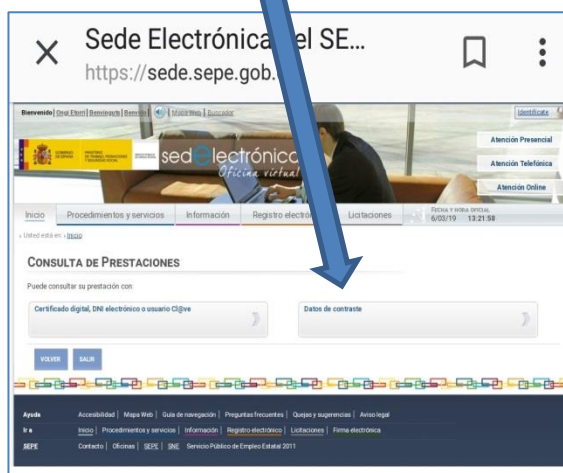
Sede Electrónica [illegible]el SE...
https://sede.sepe.gob.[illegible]

Bienvenido | Ongi Etorri | Benvinguts | Benvidos | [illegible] | Mapa Web | Buscador

Identifícate

GOBIERNO DE ESPAÑA | MINISTERIO DE TRABAJO, MIGRACIONES Y SEGURIDAD SOCIAL

sedelectrónica
Oficina virtual

Atención Presencial
Atención Telefónica
Atención Online

Inicio | Procedimientos y servicios | Información | Registro electró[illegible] | Licitaciones

FECHA Y HORA OFICIAL
6/02/19 13:21:58

Usted está en: Inicio

CONSULTA DE PRESTACIONES

Puede consultar su prestación con:

Certificado digital, DNI electrónico o usuario Cl@ve

Datos de contraste

VOLVER | SALIR

Ayuda | Accesibilidad | Mapa Web | Guía de navegación | Preguntas frecuentes | Quejas y sugerencias | Aviso legal
Ir a | Inicio | Procedimientos y servicios | Información | Registro electrónico | Licitaciones | Firma electrónica
SEPE | Contacto | Oficinas | SEPE | SNE | Servicio Público de Empleo Estatal 2011